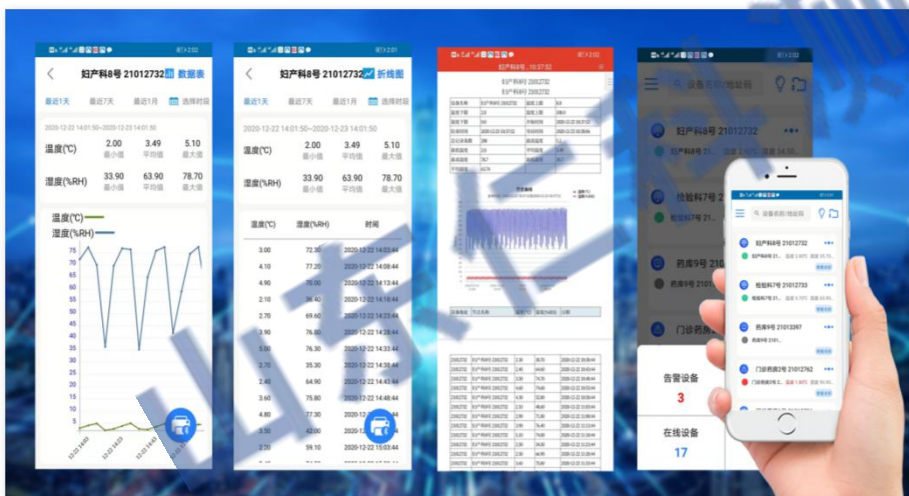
妇产科8号 21012732 数据表

最近1天 最近7天 最近1月 选择时段

2020-12-22 14:01:50~2020-12-23 14:01:50

温度(℃) 2.00 最小值 3.49 平均值 5.10 最大值

湿度(%RH) 33.90 最小值 63.90 平均值 78.70 最大值

温度(℃)
湿度(%RH)

75 70 65 60 55 50 45 40 35 30 25 20 15 10 5 0

妇产科8号 21012732 折线图

最近1天 最近7天 最近1月 选择时段

2020-12-22 14:01:50~2020-12-23 14:01:50

温度(℃) 2.00 最小值 3.49 平均值 5.10 最大值

湿度(%RH) 33.90 最小值 63.90 平均值 78.70 最大值

| 温度(℃) | 湿度(%RH) | 时间 |
|---|---|---|
| 3.00 | 72.30 | 2020-12-22 14:03:44 |
| 4.10 | 77.20 | 2020-12-22 14:08:44 |
| 4.90 | 78.00 | 2020-12-22 14:13:44 |
| 2.10 | 36.40 | 2020-12-22 14:18:44 |
| 2.70 | 69.60 | 2020-12-22 14:23:44 |
| 3.90 | 76.80 | 2020-12-22 14:28:44 |
| 5.00 | 76.30 | 2020-12-22 14:33:44 |
| 2.70 | 35.30 | 2020-12-22 14:38:44 |
| 2.40 | 64.90 | 2020-12-22 14:43:44 |
| 3.60 | 75.20 | 2020-12-22 14:48:44 |
| 4.80 | 77.30 | 2020-12-22 14:53:44 |
| 3.50 | 43.00 | 2020-12-22 14:58:44 |
| 2.20 | 59.10 | 2020-12-22 15:03:44 |

妇产科8号 21012732

设备名称/地址码

妇产科8号 21012732
检验科7号 21012733
药库9号 21012267
门诊药房2号 21012762

告警设备 3
在线设备 17